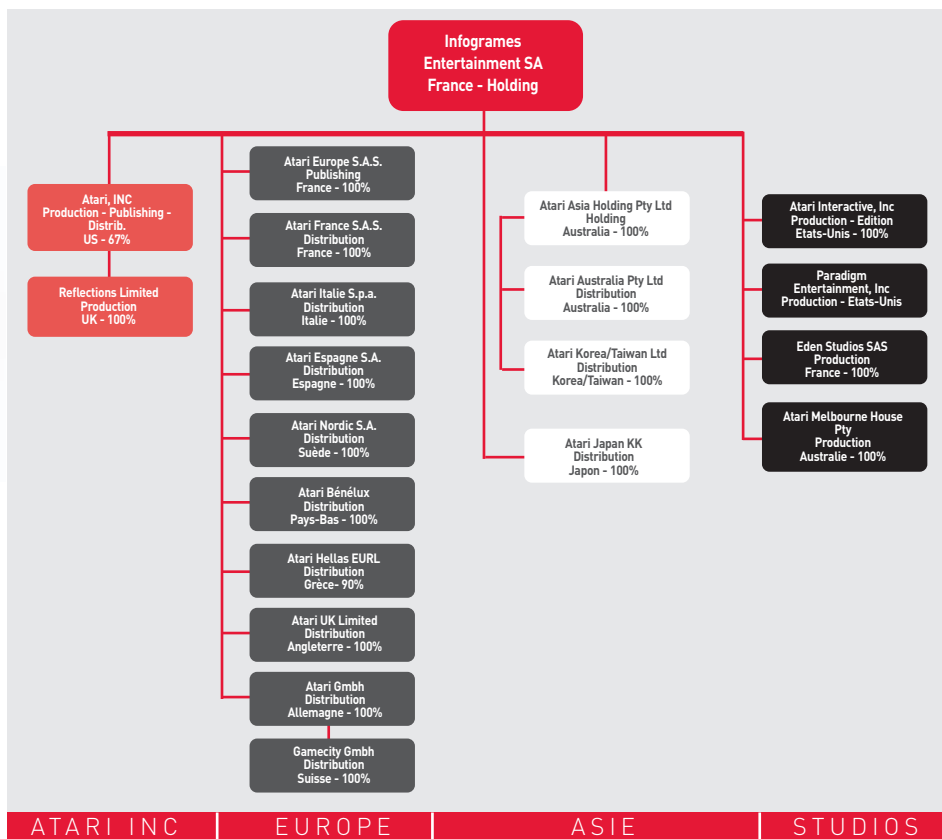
Infogrames
Entertainment SA
France - Holding

Atari, INC
Production - Publishing - Distrib.
US - 67%

Reflections Limited
Production
UK - 100%

Atari Europe S.A.S.
Publishing
France - 100%

Atari France S.A.S.
Distribution
France - 100%

Atari Italie S.p.a.
Distribution
Italie - 100%

Atari Espagne S.A.
Distribution
Espagne - 100%

Atari Nordic S.A.
Distribution
Suède - 100%

Atari Bénélux
Distribution
Pays-Bas - 100%

Atari Hellas EURL
Distribution
Grèce- 90%

Atari UK Limited
Distribution
Angleterre - 100%

Atari Gmbh
Distribution
Allemagne - 100%

Gamecity Gmbh
Distribution
Suisse - 100%

Atari Asia Holding Pty Ltd
Holding
Australia - 100%

Atari Australia Pty Ltd
Distribution
Australia - 100%

Atari Korea/Taiwan Ltd
Distribution
Korea/Taiwan - 100%

Atari Japan KK
Distribution
Japon - 100%

Atari Interactive, Inc
Production - Edition
Etats-Unis - 100%

Paradigm
Entertainment, Inc
Production - Etats-Unis

Eden Studios SAS
Production
France - 100%

Atari Melbourne House
Pty
Production
Australie - 100%

ATARI INC | EUROPE | ASIE | STUDIOS